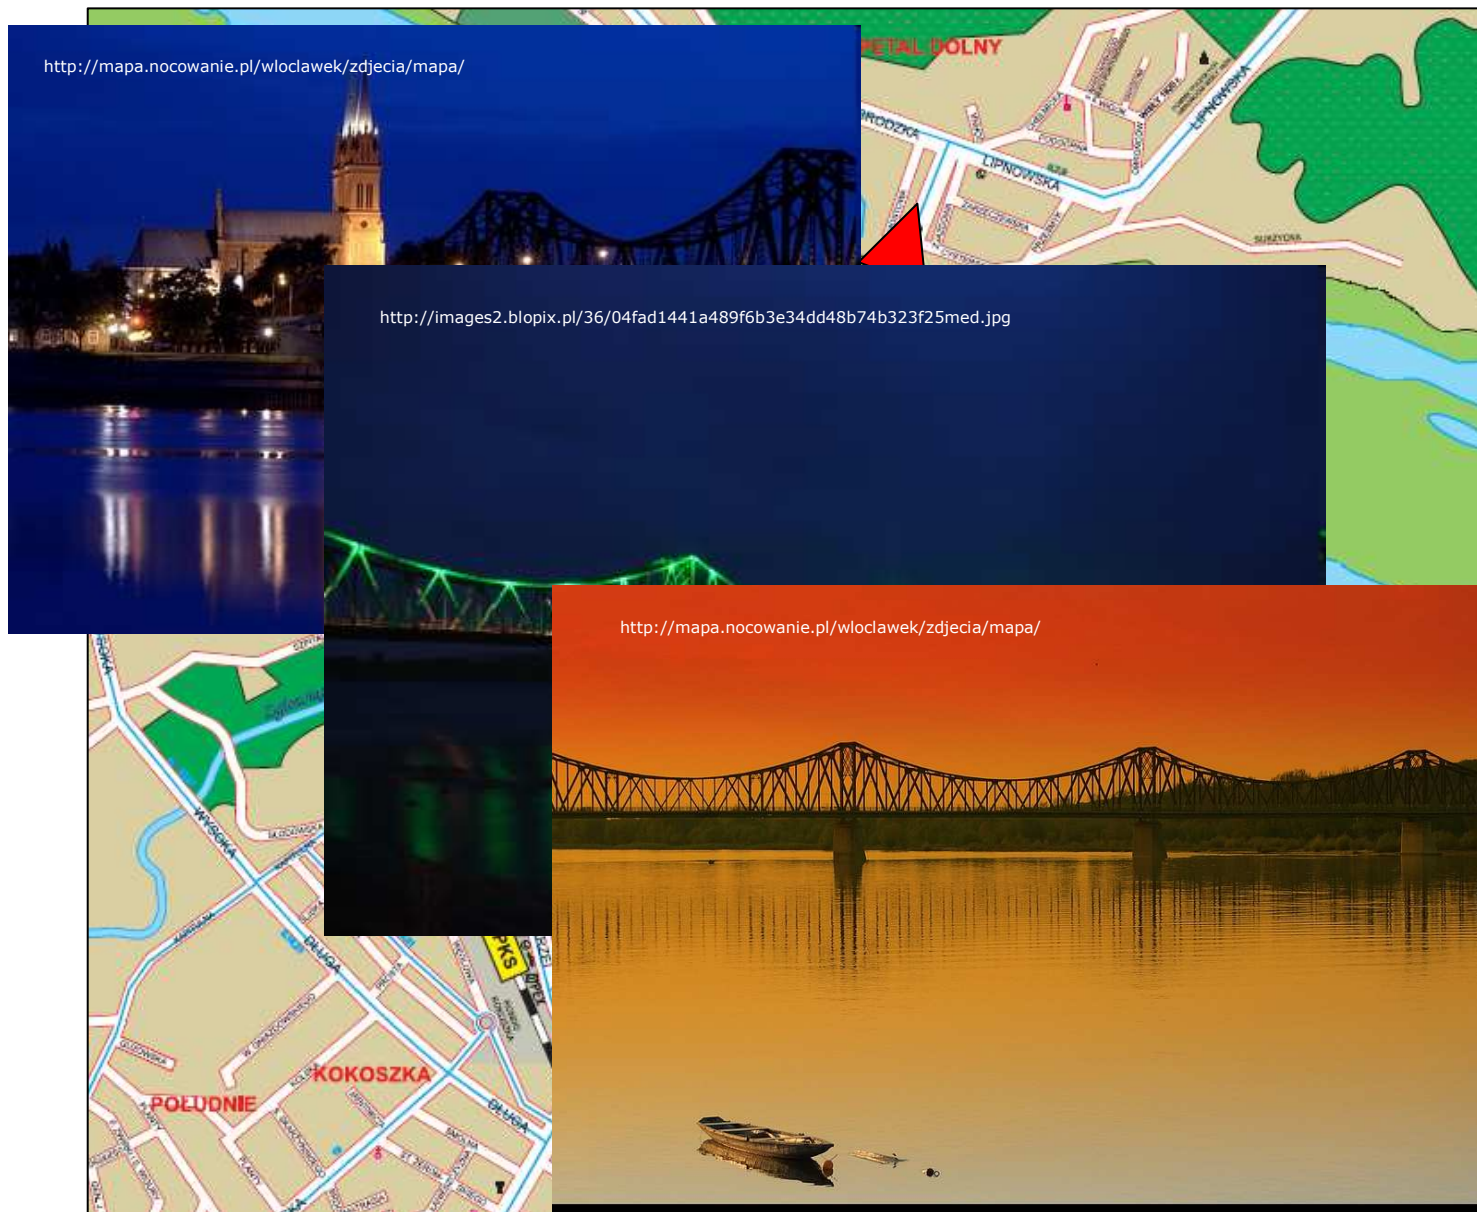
http://mapa.nocowanie.pl/wloclawek/zdjecia/mapa/

PETAL DOLNY

LIPNOWSKA

LIPNOWSKA

http://images2.blopix.pl/36/04fad1441a489f6b3e34dd48b74b323f25med.jpg

http://mapa.nocowanie.pl/wloclawek/zdjecia/mapa/

WYSOKA

DŁUGA

KOKOSZKA

POŁUDNIE

DŁUGA

PKS